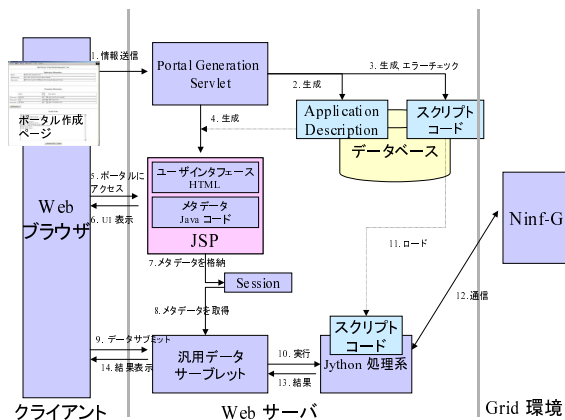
ポータル作成ページ

1. 情報送信

Portal Generation Servlet

2. 生成

3. 生成, エラーチェック

Application Description

スクリプトコード

データベース

4. 生成

5. ポータルにアクセス

6. UI 表示

ユーザインタフェース HTML

メタデータ Java コード

JSP

Web ブラウザ

7. メタデータを格納

Session

8. メタデータを取得

11. ロード

Ninf-G

12. 通信

9. データサブミット

14. 結果表示

汎用データサーブレット

10. 実行

13. 結果

スクリプトコード

Jython 処理系

クライアント

Web サーバ

Grid 環境